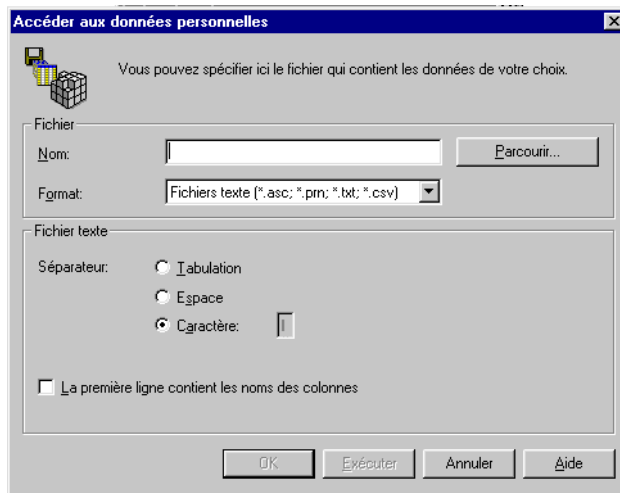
Accéder aux données personnelles

Vous pouvez spécifier ici le fichier qui contient les données de votre choix.

Fichier

Nom:

Parcourir...

Format:

Fichiers texte (*.asc; *.prn; *.txt; *.csv)

Fichier texte

Séparateur:

Tabulation

Espace

Caractère:

|

La première ligne contient les noms des colonnes

OK

Exécuter

Annuler

Aide